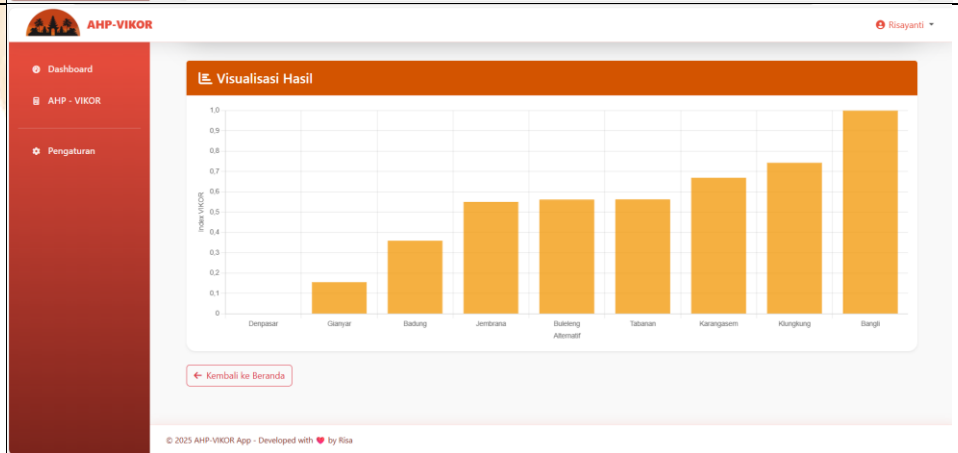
AHP-VIKOR

Risayanti

Dashboard

AHP - VIKOR

Pengaturan

Visualisasi Hasil

1,0
0,9
0,8
0,7
0,6
0,5
0,4
0,3
0,2
0,1
0

Indeks VIKOR

Denpasar
Gianyar
Badung
Jembrana
Buleleng
Tabanan
Karangasem
Klungkung
Bangli

Alternatif

← Kembali ke Beranda

© 2025 AHP-VIKOR App - Developed with ♥ by Risa